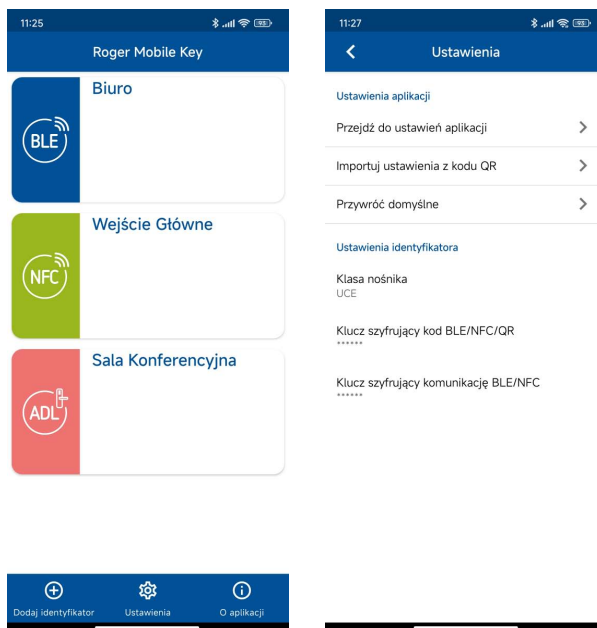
11:25

Roger Mobile Key

BLE

Biuro

NFC

Wejście Główne

ADL

Sala Konferencyjna

Dodaj identyfikator

Ustawienia

O aplikacji

11:27

Ustawienia

Ustawienia aplikacji

Przejdź do ustawień aplikacji

Importuj ustawienia z kodu QR

Przywróć domyślne

Ustawienia identyfikatora

Klasa nośnika
UCE

Klucz szyfrujący kod BLE/NFC/QR
******

Klucz szyfrujący komunikację BLE/NFC
******